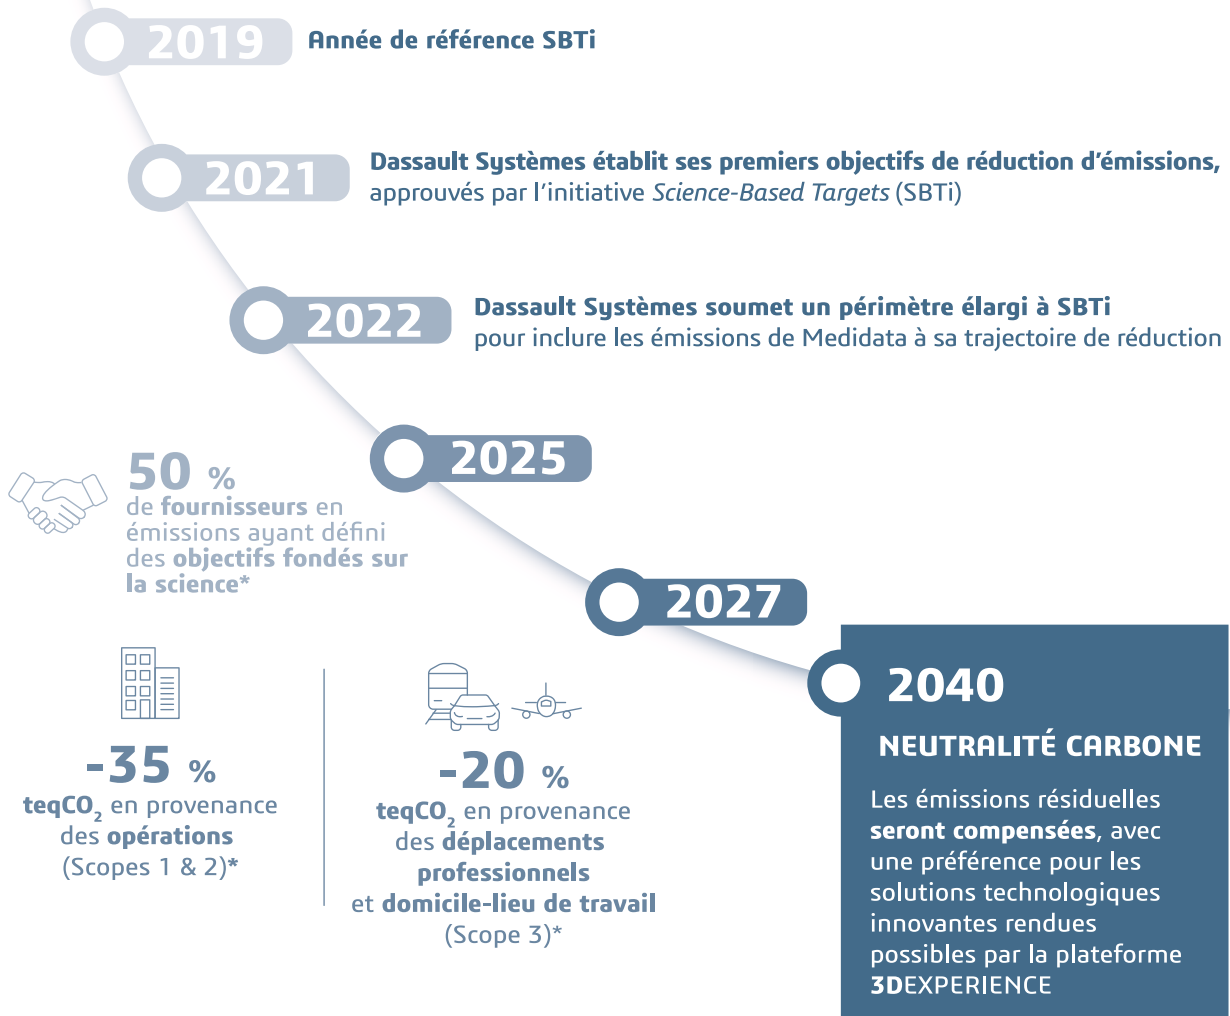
2019 Année de référence SBTi

2021 Dassault Systèmes établit ses premiers objectifs de réduction d'émissions, approuvés par l'initiative Science-Based Targets (SBTi)

2022 Dassault Systèmes soumet un périmètre élargi à SBTi pour inclure les émissions de Medidata à sa trajectoire de réduction

2025

50 % de fournisseurs en émissions ayant défini des objectifs fondés sur la science*

2027

-35 % teq$CO_2$ en provenance des opérations (Scopes 1 & 2)*

-20 % teq$CO_2$ en provenance des déplacements professionnels et domicile-lieu de travail (Scope 3)*

2040

NEUTRALITÉ CARBONE

Les émissions résiduelles seront compensées, avec une préférence pour les solutions technologiques innovantes rendues possibles par la plateforme 3DEXPERIENCE